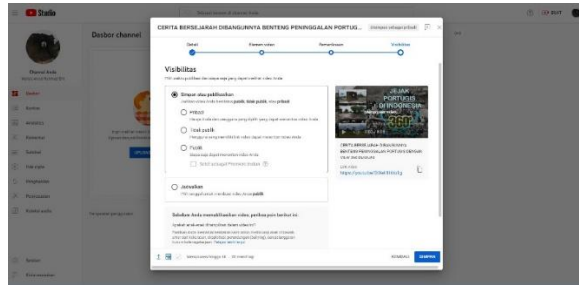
Studio

Dasbor channel

CERITA BERSEJARAH DIBANGUNNYA BENTENG PENINGGALAN PORTUG...

Detail
Elemen video
Pemeriksaan
Visibilitas

Visibilitas

Simpan atau publikasikan

Privat

Tidak publik

Publik

Jadwalkan

JEJAK PORTUGIS DI INDONESIA

CERITA BERSEJARAH DIBANGUNNYA BENTENG PENINGGALAN PORTUGIS

Link video

Sebelum Anda memublikasikan, periksa poin berikut ini:

KEMBALI
SIMPAN